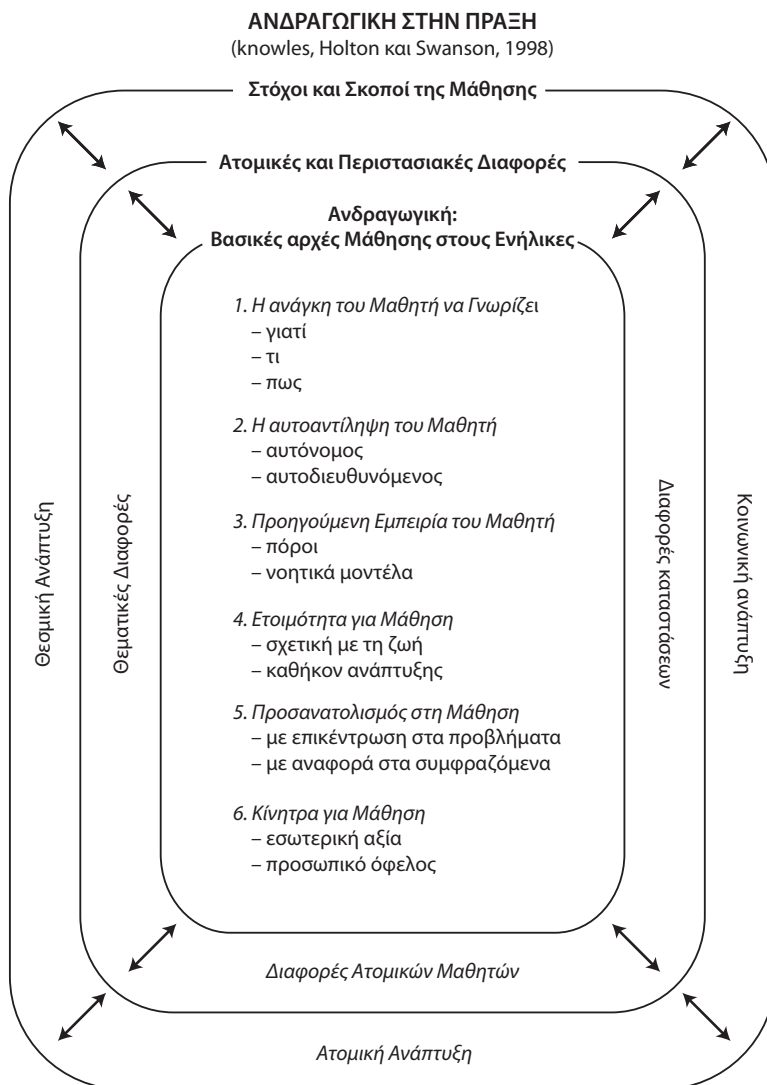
ΑΝΔΡΑΓΩΓΙΚΗ ΣΤΗΝ ΠΡΑΞΗ
(knowles, Holton και Swanson, 1998)

Στόχοι και Σκοποί της Μάθησης

Ατομικές και Περιστασιακές Διαφορές

Ανδραγωγική:
Βασικές αρχές Μάθησης στους Ενήλικες

1. Η ανάγκη του Μαθητή να Γνωρίζει
– γιατί
– τι
– πως

2. Η αυτοαντίληψη του Μαθητή
– αυτόνομος
– αυτοδιευθυνόμενος

3. Προηγούμενη Εμπειρία του Μαθητή
– πόροι
– νοητικά μοντέλα

4. Ετοιμότητα για Μάθηση
– σχετική με τη ζωή
– καθήκον ανάπτυξης

5. Προσανατολισμός στη Μάθηση
– με επικέντρωση στα προβλήματα
– με αναφορά στα συμφραζόμενα

6. Κίνητρα για Μάθηση
– εσωτερική αξία
– προσωπικό όφελος

Θεσμική Ανάπτυξη

Θεματικές Διαφορές

Διαφορές καταστάσεων

Κοινωνική ανάπτυξη

Διαφορές Ατομικών Μαθητών

Ατομική Ανάπτυξη